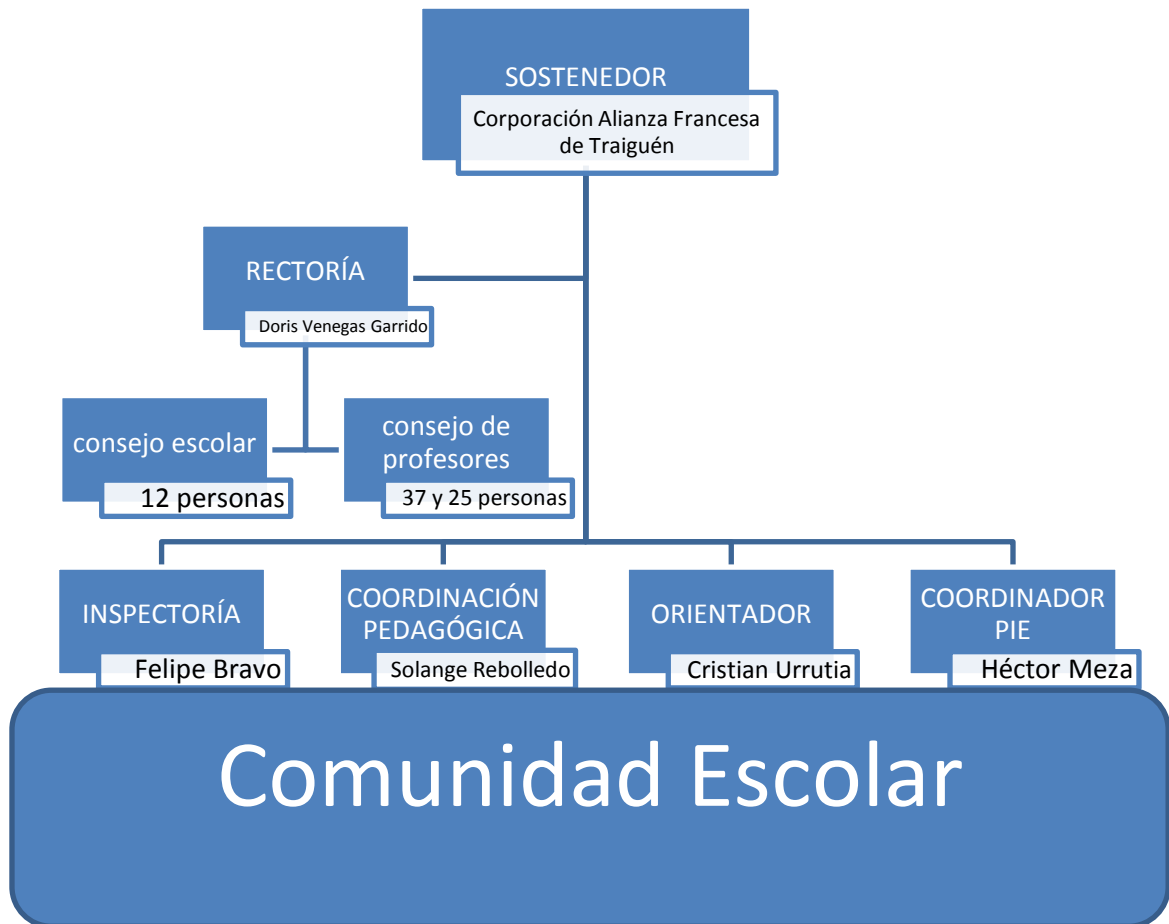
SOSTENEDOR

Corporación Alianza Francesa de Traiguén

RECTORÍA

Doris Venegas Garrido

consejo escolar

12 personas

consejo de profesores

37 y 25 personas

INSPECTORÍA

Felipe Bravo

COORDINACIÓN PEDAGÓGICA

Solange Rebolledo

ORIENTADOR

Cristian Urrutia

COORDINADOR PIE

Héctor Meza

Comunidad Escolar